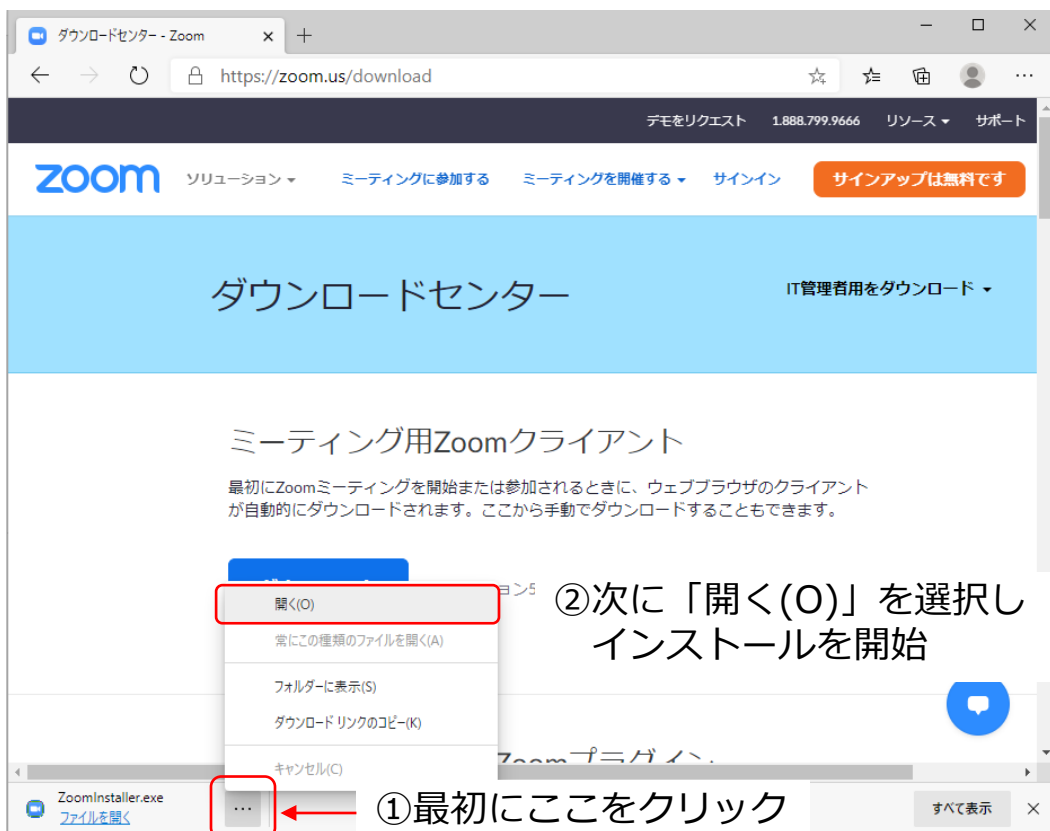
ダウンロードセンター - Zoom

https://zoom.us/download

デモをリクエスト 1.888.799.9666 リソース サポート

zoom ソリューション ミーティングに参加する ミーティングを開催する サインイン サインアップは無料です

ダウンロードセンター

IT管理者用をダウンロード

ミーティング用Zoomクライアント

最初にZoomミーティングを開始または参加されるときに、ウェブブラウザのクライアントが自動的にダウンロードされます。ここから手動でダウンロードすることもできます。

開く(O)

常にこの種類のファイルを開く(A)

フォルダーに表示(S)

ダウンロード リンクのコピー(K)

キャンセル(C)

②次に「開く(O)」を選択しインストールを開始

Zoomプラグイン

ZoomInstaller.exe
ファイルを開く

①最初にここをクリック

すべて表示